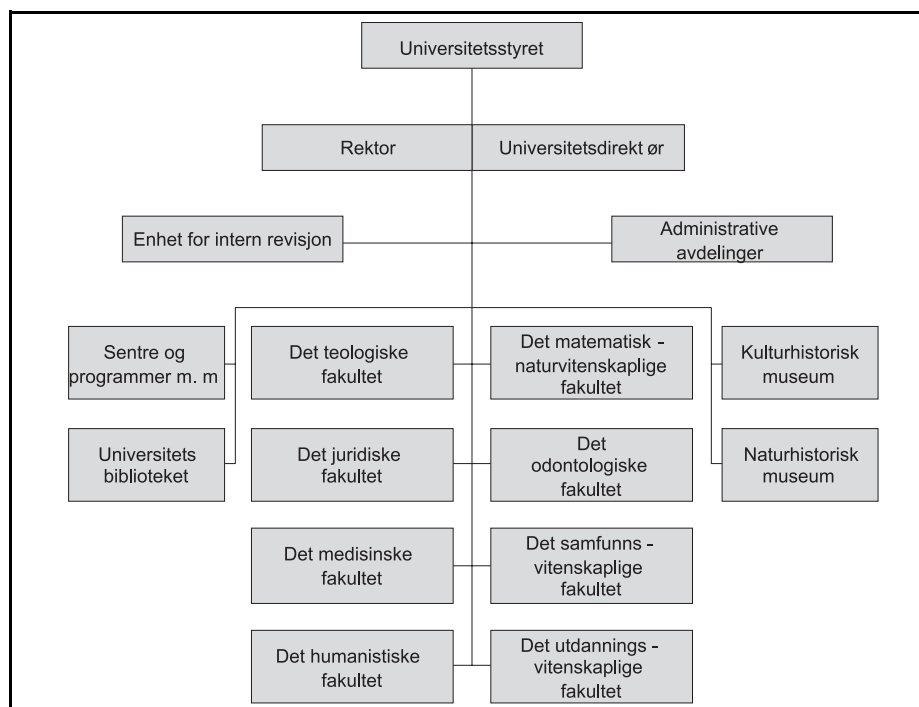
Universitetsstyret

Rektor

Universitetsdirekt ør

Enhet for intern revisjon

Administrative avdelinger

Sentre og programmer m. m

Universitets biblioteket

Det teologiske fakultet

Det matematisk - naturvitenskaplige fakultet

Kulturhistorisk museum

Det juridiske fakultet

Det odontologiske fakultet

Naturhistorisk museum

Det medisinske fakultet

Det samfunns - vitenskaplige fakultet

Det humanistiske fakultet

Det utdannings - vitenskaplige fakultet